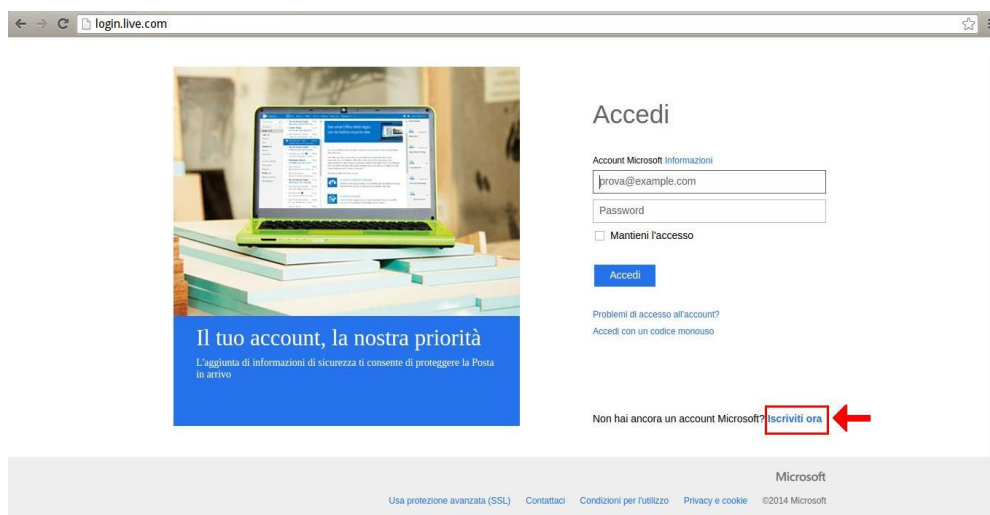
login.live.com

Il tuo account, la nostra priorità

L'aggiunta di informazioni di sicurezza ti consente di proteggere la Posta in arrivo

Accedi

Account Microsoft Informazioni

prova@example.com

Password

Mantieni l'accesso

Accedi

Problemi di accesso all'account?

Accedi con un codice monouso

Non hai ancora un account Microsoft? Iscriviti ora

Microsoft

Usa protezione avanzata (SSL) Contattaci Condizioni per l'utilizzo Privacy e cookie ©2014 Microsoft